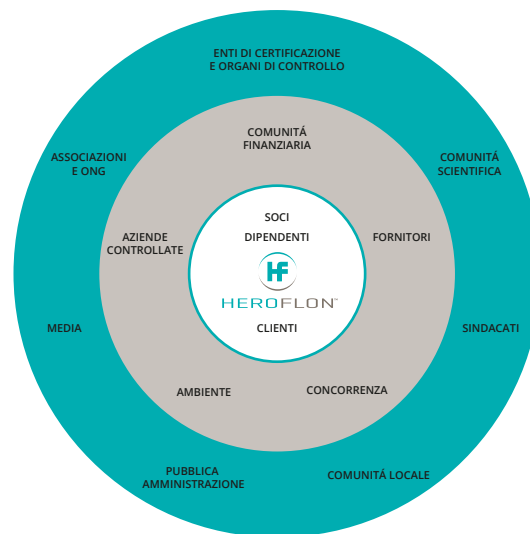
ENTI DI CERTIFICAZIONE
E ORGANI DI CONTROLLO

ASSOCIAZIONI
E ONG

COMUNITÁ
SCIENTIFICA

COMUNITÁ
FINANZIARIA

AZIENDE
CONTROLLATE

SOCI

DIPENDENTI

FORNITORI

HF

HEROFLON™

CLIENTI

MEDIA

SINDACATI

AMBIENTE

CONCORRENZA

PUBBLICA
AMMINISTRAZIONE

COMUNITÁ LOCALE